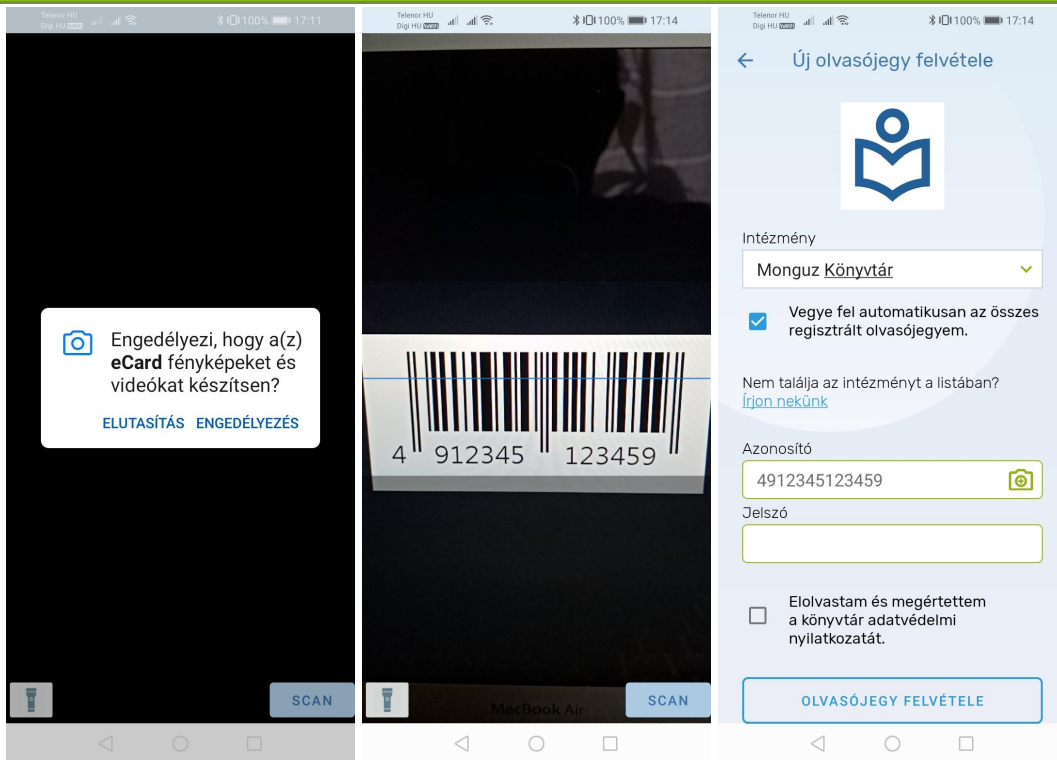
Telenor HU
Digi HU
100% 17:11

Engedélyezi, hogy a(z) **eCard** fényképeket és videókat készítsen?

ELUTASÍTÁS ENGEDÉLYEZÉS

SCAN

Telenor HU
Digi HU
100% 17:14

4 912345 123459

MacBook Air

SCAN

Telenor HU
Digi HU
100% 17:14

Új olvasójegy felvétele

Intézmény

Monguz Könyvtár

Vegye fel automatikusan az összes regisztrált olvasójegyem.

Nem találja az intézményt a listában?
Írjon nekünk

Azonosító

4912345123459

Jelszó

Elolvastam és megértettem a könyvtár adatvédelmi nyilatkozatát.

OLVASÓJEGY FELVÉTELE